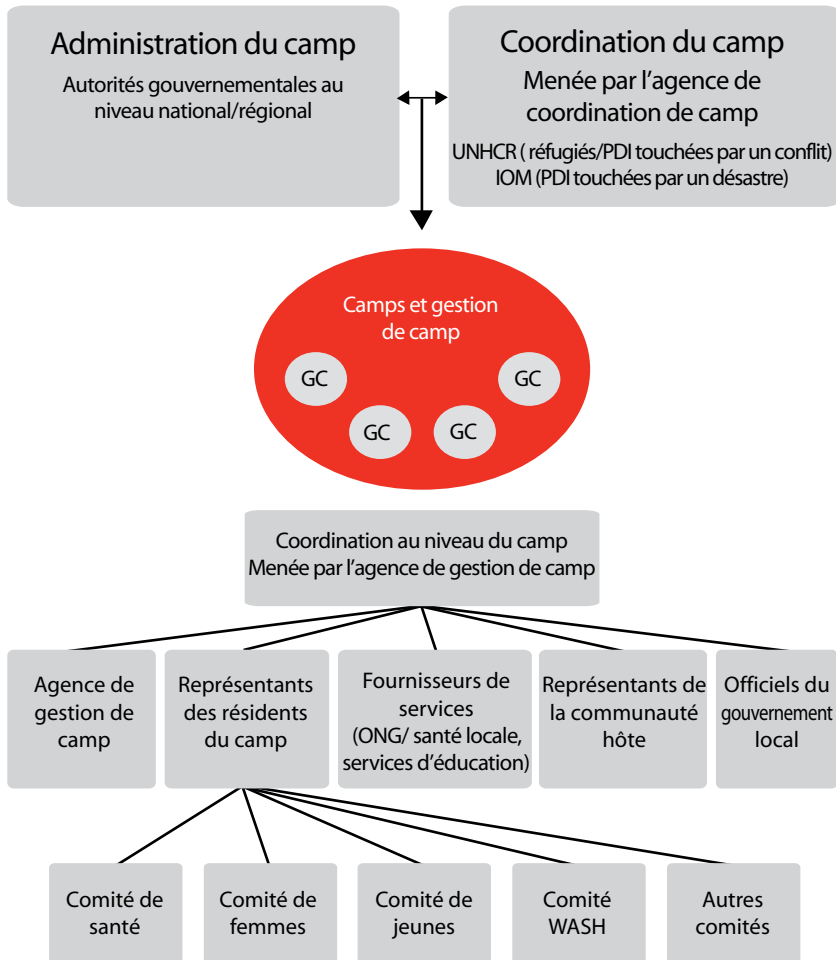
Administration du camp

Autorités gouvernementales au niveau national/régional

Coordination du camp

Menée par l'agence de coordination de camp

UNHCR ( réfugiés/PDI touchées par un conflit)
IOM (PDI touchées par un désastre)

Camps et gestion de camp

GC

GC

GC

GC

Coordination au niveau du camp
Menée par l'agence de gestion de camp

Agence de gestion de camp

Représentants des résidents du camp

Fournisseurs de services (ONG/ santé locale, services d'éducation)

Représentants de la communauté hôte

Officiels du gouvernement local

Comité de santé

Comité de femmes

Comité de jeunes

Comité WASH

Autres comités